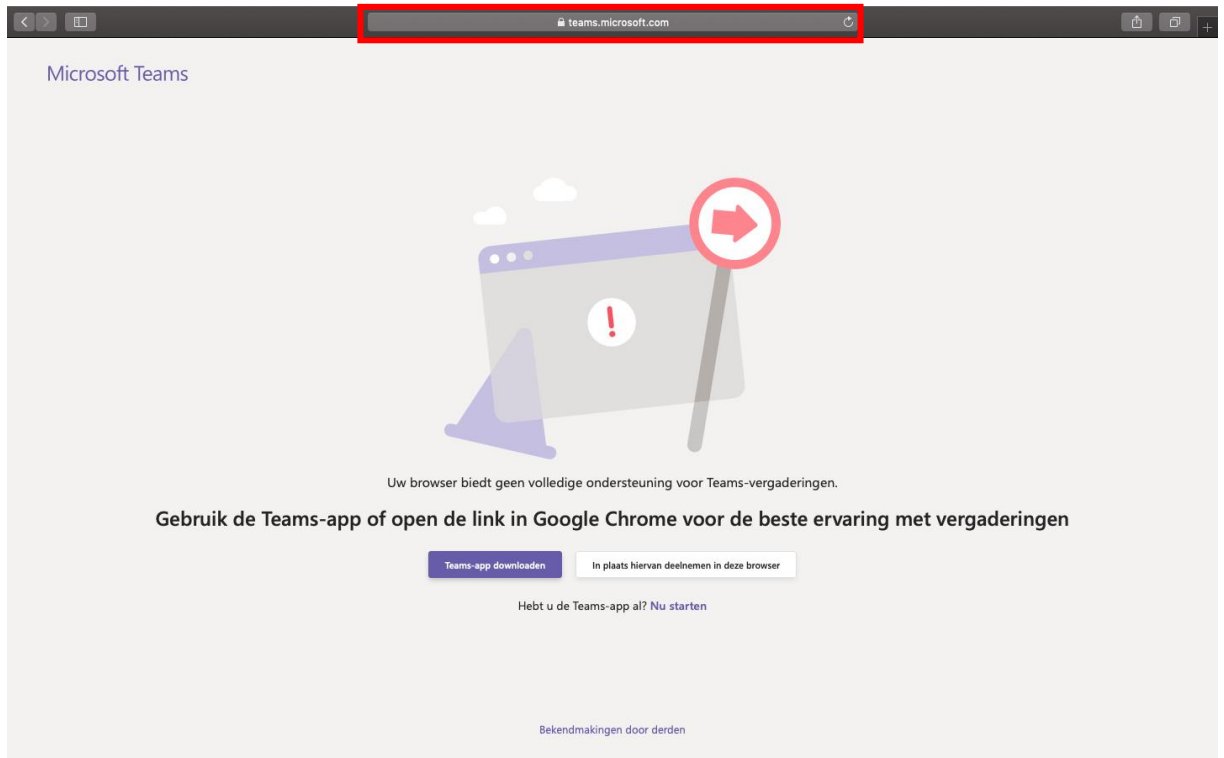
teams.microsoft.com

Microsoft Teams

Uw browser biedt geen volledige ondersteuning voor Teams-vergaderingen.

Gebruik de Teams-app of open de link in Google Chrome voor de beste ervaring met vergaderingen

Teams-app downloaden

In plaats hiervan deelnemen in deze browser

Hebt u de Teams-app al? Nu starten

Bekendmakingen door derden